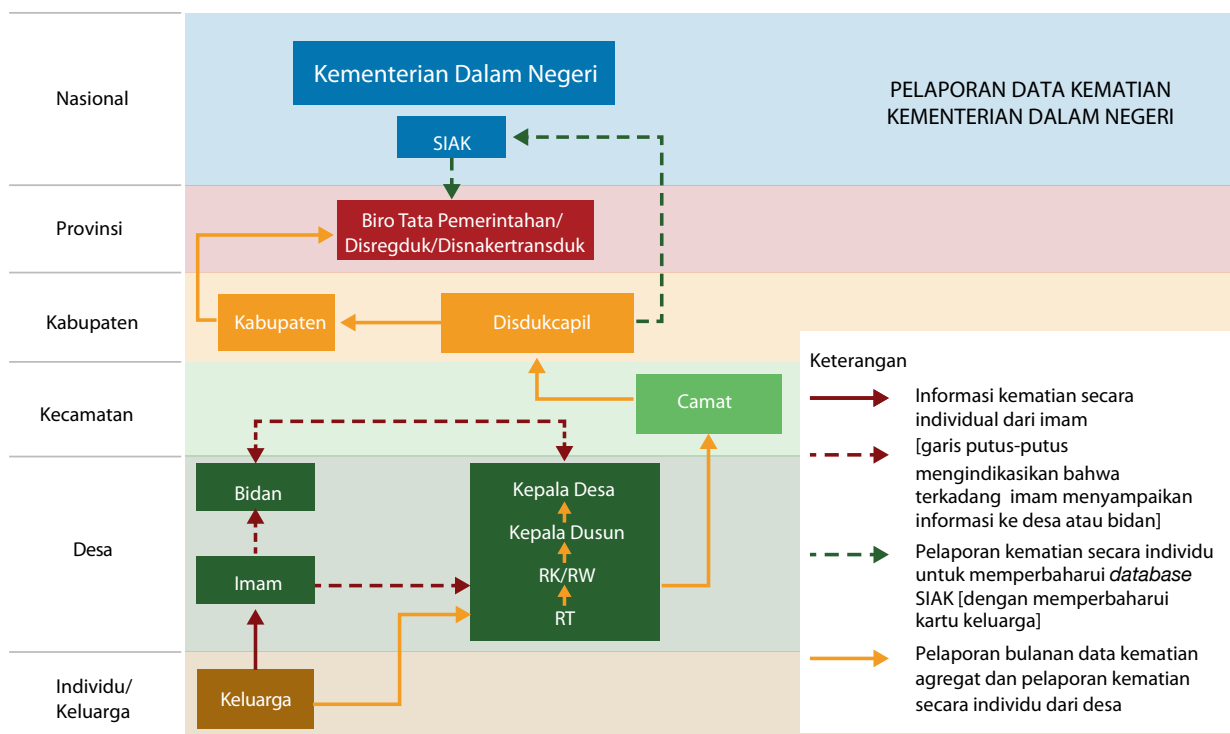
Nasional

Provinsi

Kabupaten

Kecamatan

Desa

Individu/ Keluarga

Kementerian Dalam Negeri

PELAPORAN DATA KEMATIAN KEMENTERIAN DALAM NEGERI

SIAK

Biro Tata Pemerintahan/ Disregduk/Disnakertransduk

Kabupaten

Disdukcapil

Camat

Bidan

Kepala Desa

Kepala Dusun

RK/RW

RT

Imam

Keluarga

Keterangan

Informasi kematian secara individual dari imam

[garis putus-putus mengindikasikan bahwa terkadang imam menyampaikan informasi ke desa atau bidan]

Pelaporan kematian secara individu untuk memperbaharui *database* SIAK [dengan memperbaharui kartu keluarga]

Pelaporan bulanan data kematian agregat dan pelaporan kematian secara individu dari desa